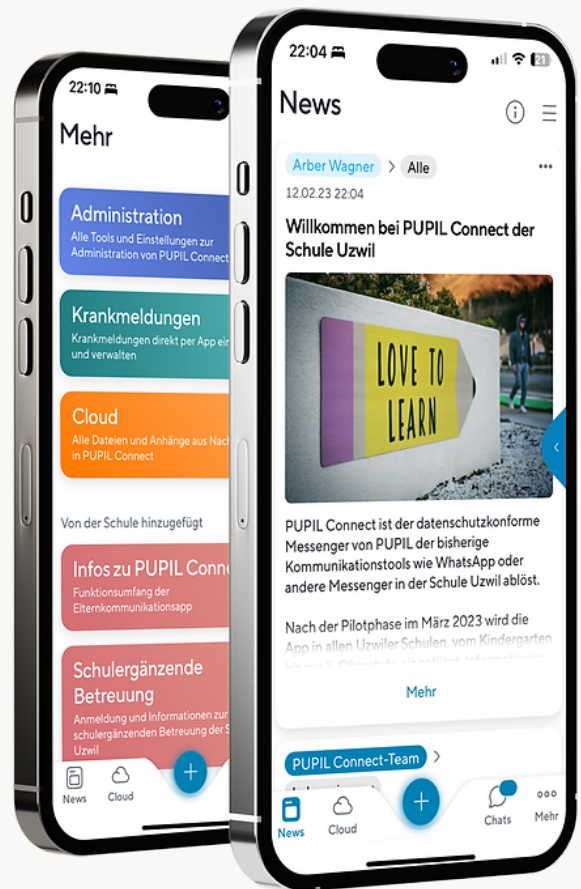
22:10

Mehr

Administration
Alle Tools und Einstellungen zur Administration von PUPIL Connect

Krankmeldungen
Krankmeldungen direkt per App ei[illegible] und verwalten

Cloud
Alle Dateien und Anhänge aus Nach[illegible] in PUPIL Connect

Von der Schule hinzugefügt

Infos zu PUPIL Conne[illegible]
Funktionsumfang der Elternkommunikationsapp

Schulergänzende Betreuung
Anmeldung und Informationen zur schulergänzenden Betreuung der S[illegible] Uzwil

News Cloud

22:04

News

Arber Wagner > Alle
12.02.23 22:04

Willkommen bei PUPIL Connect der Schule Uzwil

LOVE TO LEARN

PUPIL Connect ist der datenschutzkonforme Messenger von PUPIL der bisherige Kommunikationstools wie WhatsApp oder andere Messenger in der Schule Uzwil ablöst.

Nach der Pilotphase im März 2023 wird die App in allen Uzwiler Schulen, vom Kindergarten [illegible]

Mehr

PUPIL Connect-Team >

News Cloud Chats Mehr